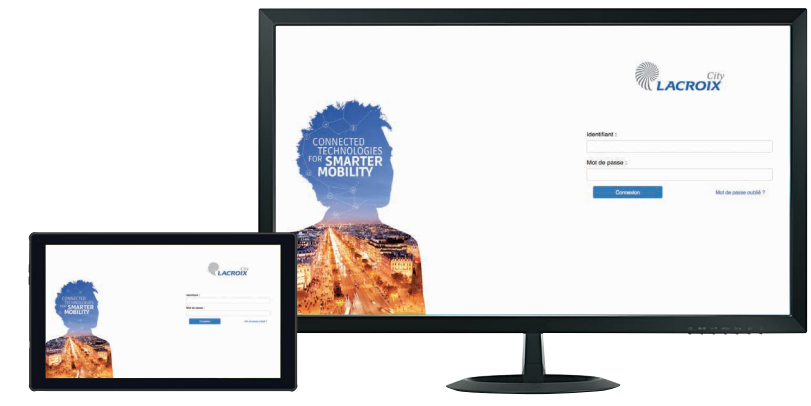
City
LACROIX

CONNECTED TECHNOLOGIES FOR SMARTER MOBILITY

Identifiant :

Mot de passe :

Connexion

Mot de passe oublié ?

City
LACROIX

CONNECTED TECHNOLOGIES FOR SMARTER MOBILITY

Identifiant :

Mot de passe :

Connexion

Mot de passe oublié ?